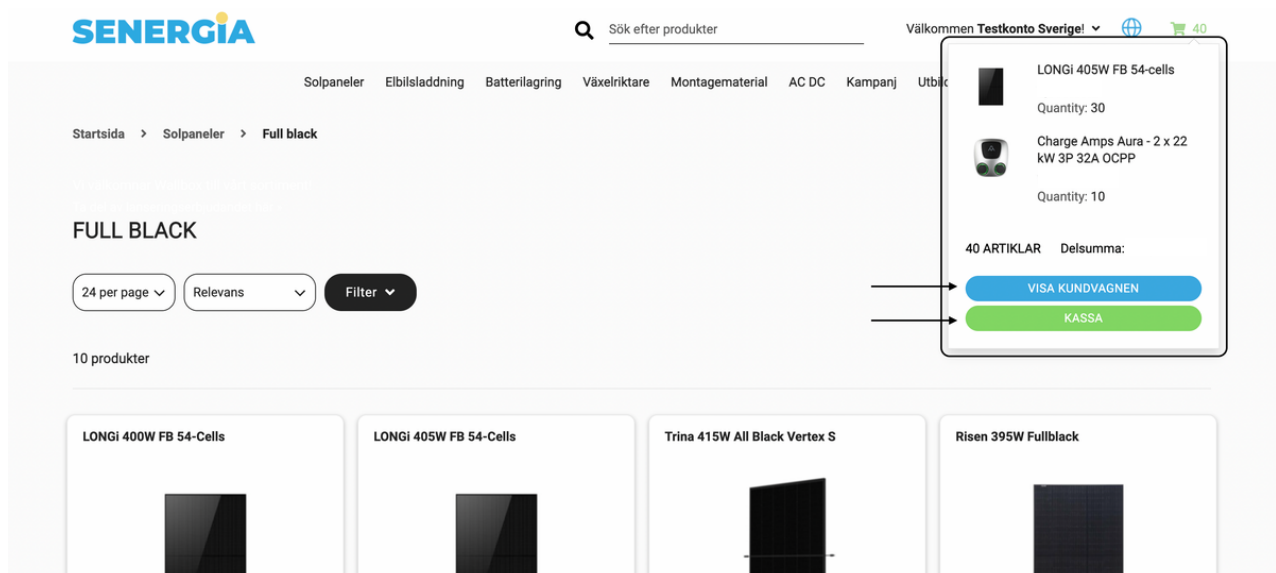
SENERGiA

Sök efter produkter

Välkommen Testkonto Sverige!

40

Solpaneler Elbilsladdning Batterilagring Växelriktare Montagematerial AC DC Kampanj Utbil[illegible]

Startsida > Solpaneler > Full black

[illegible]

FULL BLACK

24 per page

Relevans

Filter

10 produkter

LONGi 405W FB 54-cells

Quantity: 30

Charge Amps Aura - 2 x 22 kW 3P 32A OCPP

Quantity: 10

40 ARTIKLAR Delsumma:

VISA KUNDVAGNEN

KASSA

LONGi 400W FB 54-Cells

LONGi 405W FB 54-Cells

Trina 415W All Black Vertex S

Risen 395W Fullblack